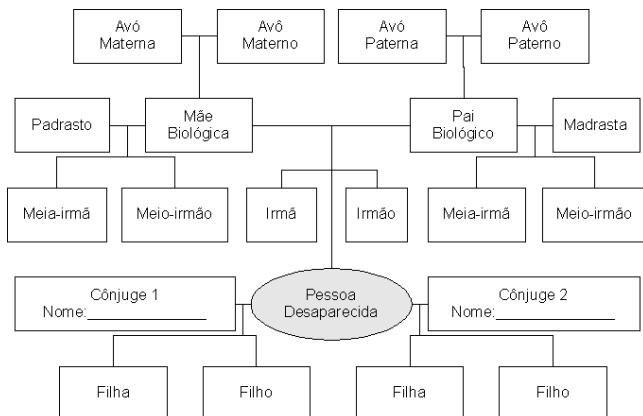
Avó Materna

Avô Materno

Avó Paterna

Avô Paterno

Padrasto

Mãe Biológica

Pai Biológico

Madrasta

Meia-irmã

Meio-irmão

Irmã

Irmão

Meia-irmã

Meio-irmão

Cônjuge 1
Nome:_______________

Pessoa Desaparecida

Cônjuge 2
Nome:_______________

Filha

Filho

Filha

Filho